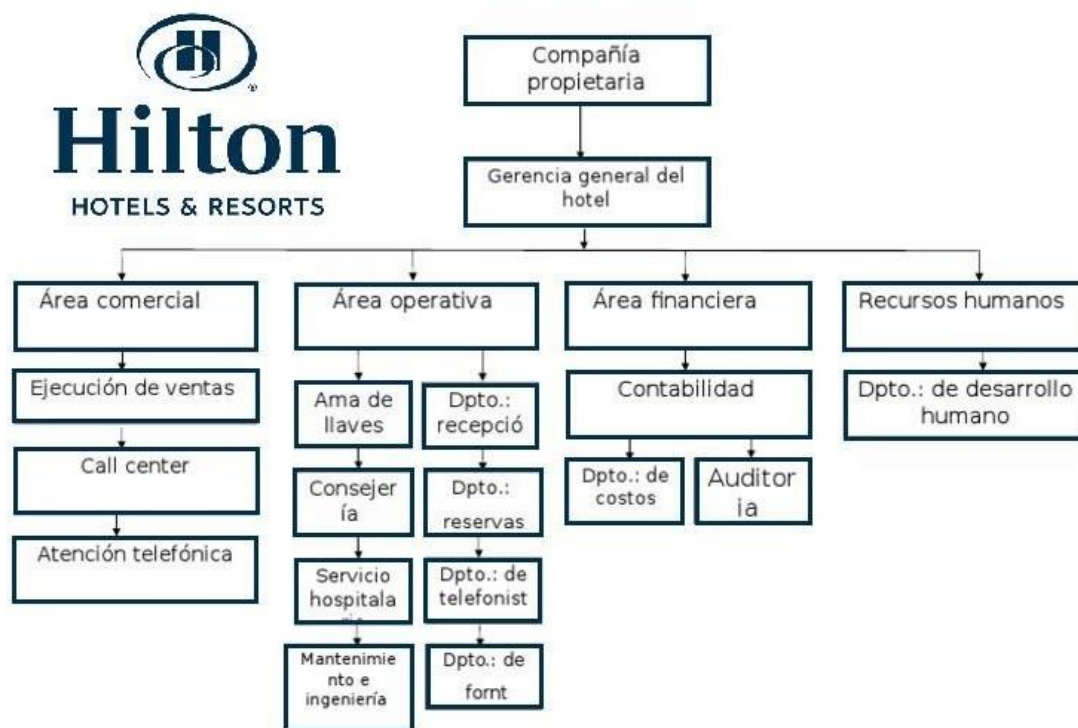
Hilton
HOTELS & RESORTS

Compañía propietaria

Gerencia general del hotel

Área comercial

Ejecución de ventas

Call center

Atención telefónica

Área operativa

Ama de llaves

Consejer ía

Servicio hospitala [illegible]

Mantenimie nto e ingeniería

Dpto.: recepció

Dpto.: reservas

Dpto.: de telefonist

Dpto.: de fornt

Área financiera

Contabilidad

Dpto.: de costos

Auditor ia

Recursos humanos

Dpto.: de desarrollo humano